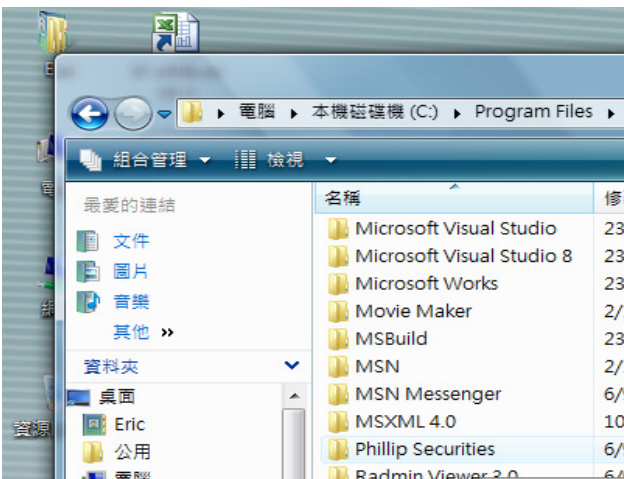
電腦 ▸ 本機磁碟機 (C:) ▸ Program Files ▸

組合管理 ▾ 檢視 ▾

最愛的連結
文件
圖片
音樂
其他 »

資料夾
桌面
Eric
公用
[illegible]

名稱 | 修
Microsoft Visual Studio | 23
Microsoft Visual Studio 8 | 23
Microsoft Works | 23
Movie Maker | 2/
MSBuild | 23
MSN | 2/
MSN Messenger | 6/
MSXML 4.0 | 10
Phillip Securities | 6/
Radmin Viewer 3.0 | 6/

資源